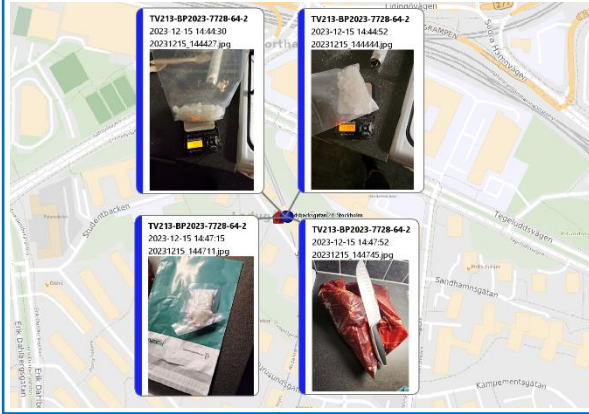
TV213-BP2023-7728-64-2
2023-12-15 14:44:30
20231215_144427.jpg

TV213-BP2023-7728-64-2
2023-12-15 14:44:52
20231215_144444.jpg

TV213-BP2023-7728-64-2
2023-12-15 14:47:15
20231215_144711.jpg

TV213-BP2023-7728-64-2
2023-12-15 14:47:52
20231215_144745.jpg

Lidingövägen
RAMPEN
Södra Hamnvägen
Studentbacken
Tegeluddsvägen
Sandhamnsgatan
Kampementsgatan
Erik Dahlbergsgatan
Erik Dahlbe
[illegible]gatan 28, Stockholm